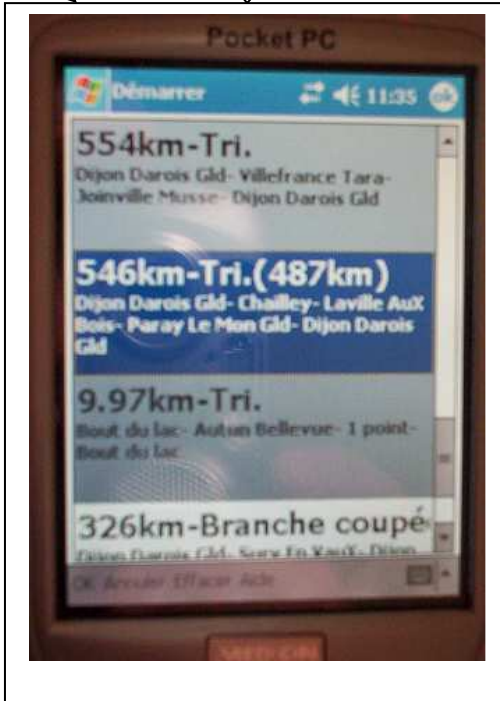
Pocket PC

Démarrer 11:35 ok

554km-Tri.
Dijon Darois Gld- Villefrance Tara- Joinville Musse- Dijon Darois Gld

546km-Tri.(487km)
Dijon Darois Gld- Chailley- Laville AuX Bois- Paray Le Mon Gld- Dijon Darois Gld

9.97km-Tri.
Bout du lac- Autun Bellevue- 1 point- Bout du lac

326km-Branche coupé
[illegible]

Ok Annuler Effacer Aide